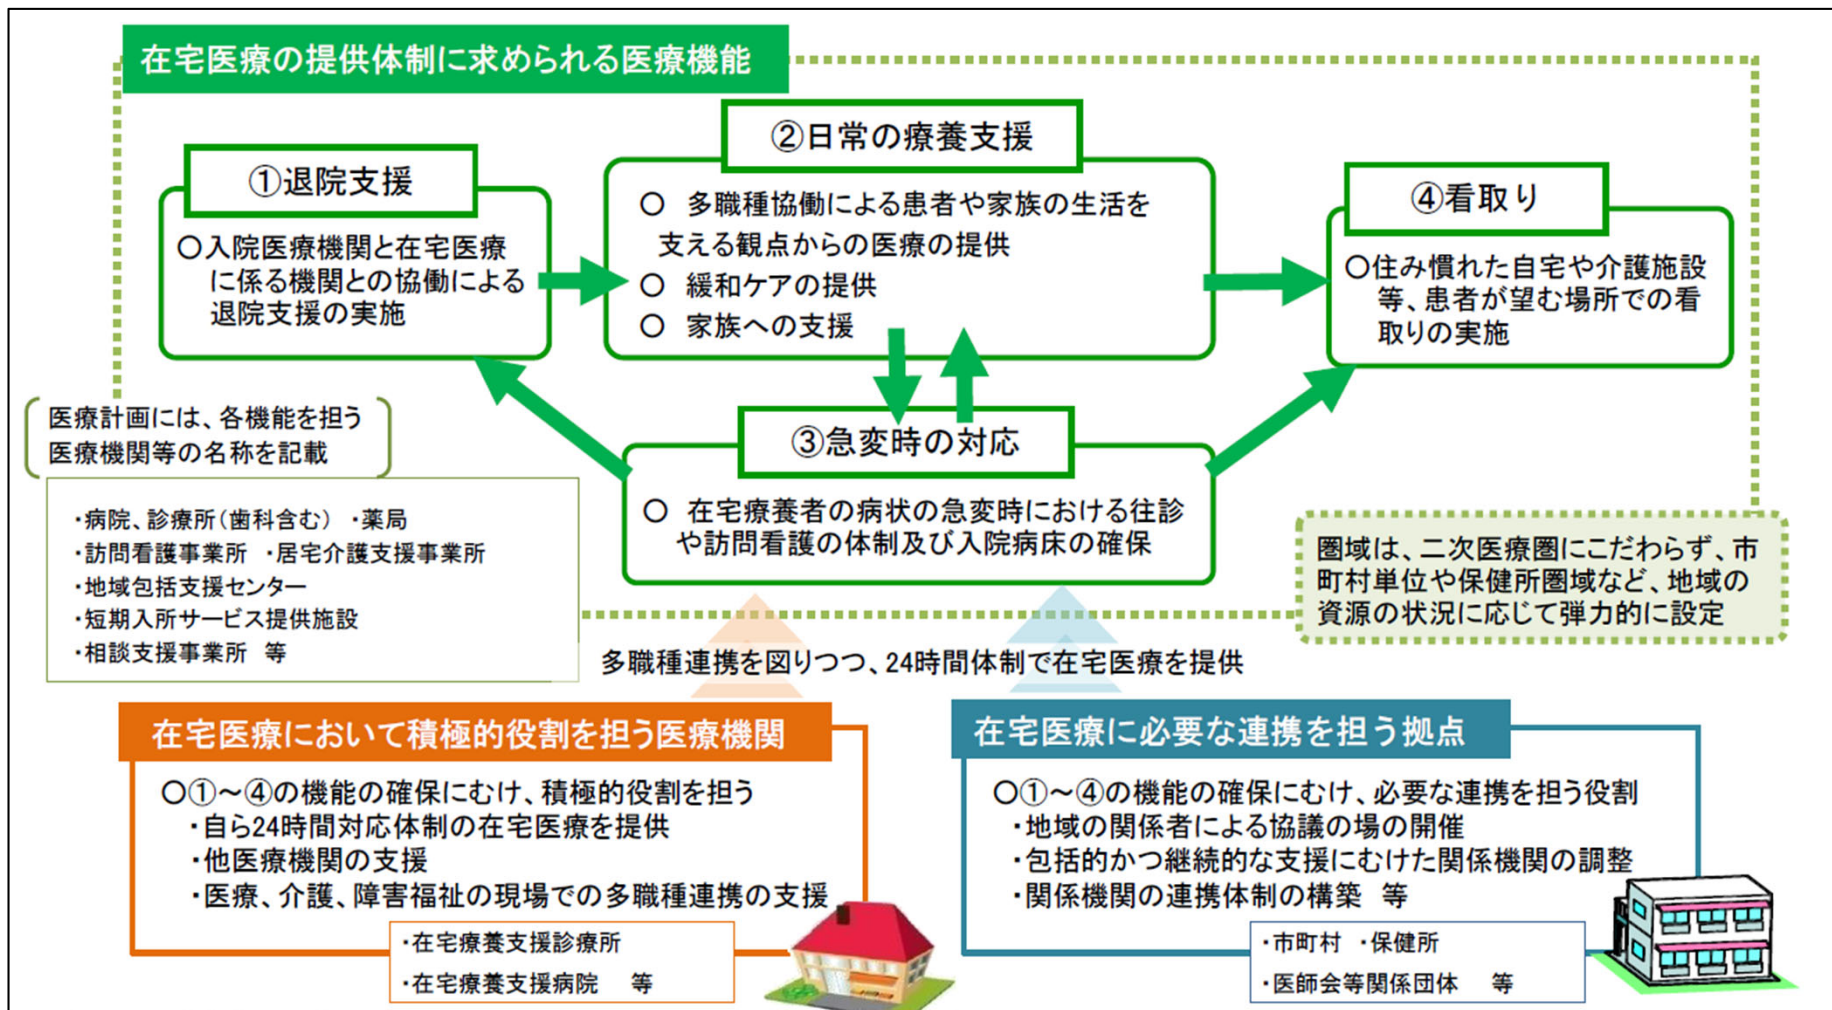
在宅医療の提供体制に求められる医療機能

①退院支援

○入院医療機関と在宅医療に係る機関との協働による退院支援の実施

②日常の療養支援

○ 多職種協働による患者や家族の生活を支える観点からの医療の提供
○ 緩和ケアの提供
○ 家族への支援

④看取り

○住み慣れた自宅や介護施設等、患者が望む場所での看取りの実施

医療計画には、各機能を担う医療機関等の名称を記載

・病院、診療所(歯科含む) ・薬局
・訪問看護事業所 ・居宅介護支援事業所
・地域包括支援センター
・短期入所サービス提供施設
・相談支援事業所 等

③急変時の対応

○ 在宅療養者の病状の急変時における往診や訪問看護の体制及び入院病床の確保

圏域は、二次医療圏にこだわらず、市町村単位や保健所圏域など、地域の資源の状況に応じて弾力的に設定

多職種連携を図りつつ、24時間体制で在宅医療を提供

在宅医療において積極的役割を担う医療機関

○①～④の機能の確保にむけ、積極的役割を担う
・自ら24時間対応体制の在宅医療を提供
・他医療機関の支援
・医療、介護、障害福祉の現場での多職種連携の支援

・在宅療養支援診療所
・在宅療養支援病院 等

在宅医療に必要な連携を担う拠点

○①～④の機能の確保にむけ、必要な連携を担う役割
・地域の関係者による協議の場の開催
・包括的かつ継続的な支援にむけた関係機関の調整
・関係機関の連携体制の構築 等

・市町村 ・保健所
・医師会等関係団体 等